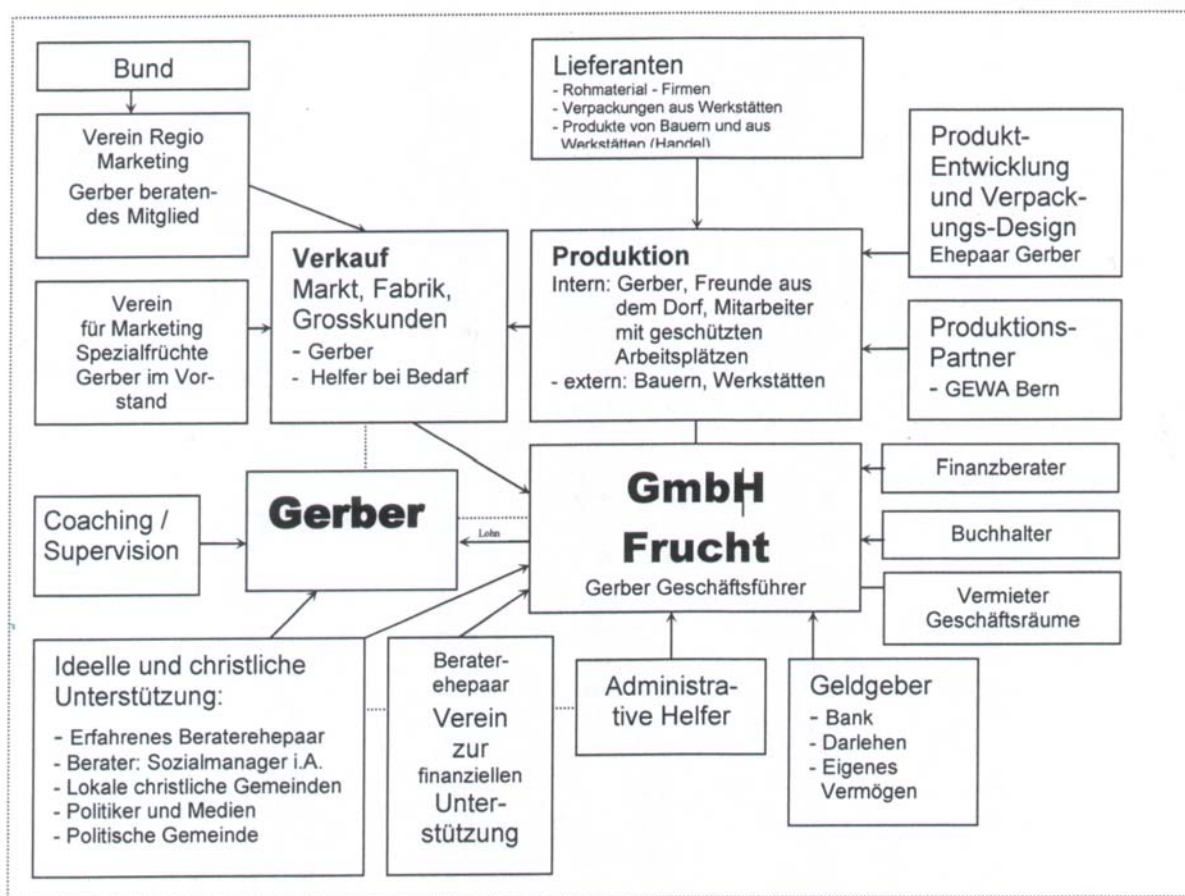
Bund

Verein Regio Marketing
Gerber beratendes Mitglied

Lieferanten
- Rohmaterial - Firmen
- Verpackungen aus Werkstätten
- Produkte von Bauern und aus Werkstätten (Handel)

Produkt-Entwicklung und Verpackungs-Design
Ehepaar Gerber

Verkauf
Markt, Fabrik, Grosskunden
- Gerber
- Helfer bei Bedarf

Produktion
Intern: Gerber, Freunde aus dem Dorf, Mitarbeiter mit geschützten Arbeitsplätzen
- extern: Bauern, Werkstätten

Verein für Marketing Spezialfrüchte
Gerber im Vorstand

Produktions-Partner
- GEWA Bern

Coaching / Supervision

Gerber

Lohn

GmbH
Frucht
Gerber Geschäftsführer

Finanzberater

Buchhalter

Vermieter Geschäftsräume

Ideelle und christliche Unterstützung:
- Erfahrenes Beraterehepaar
- Berater: Sozialmanager i.A.
- Lokale christliche Gemeinden
- Politiker und Medien
- Politische Gemeinde

Beraterehepaar
Verein zur finanziellen Unterstützung

Administrative Helfer

Geldgeber
- Bank
- Darlehen
- Eigenes Vermögen